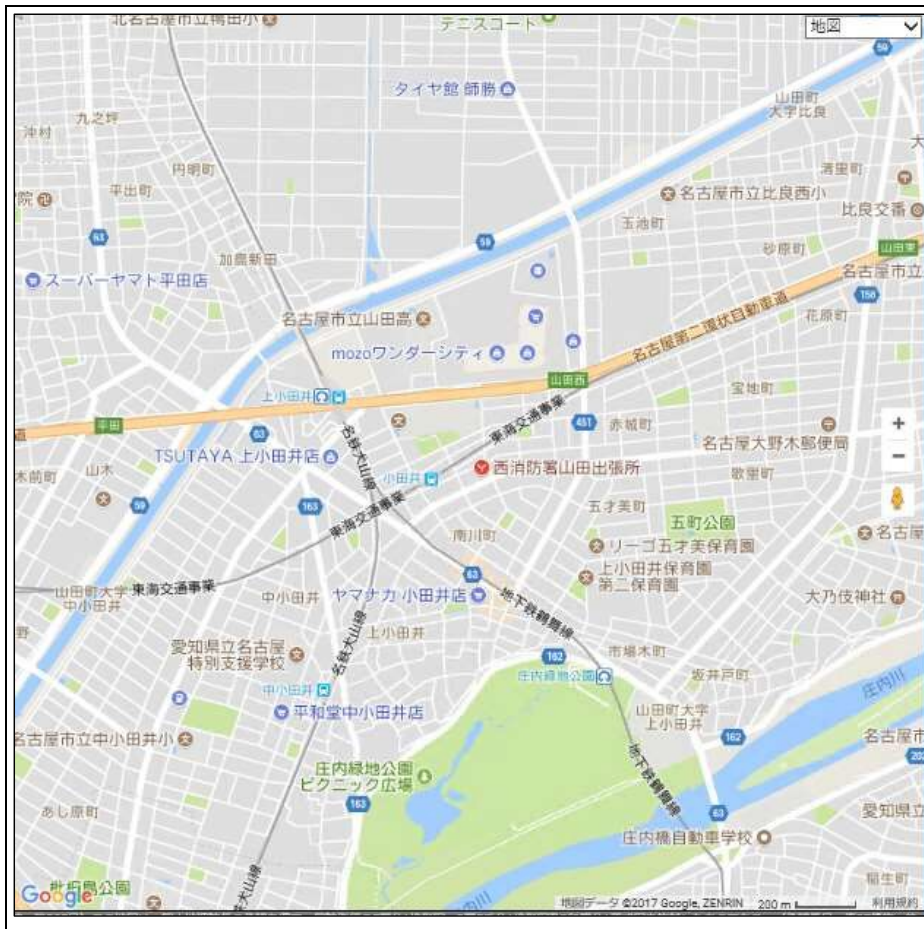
北名古屋市立楠田小
テニスコート
地図
59
タイヤ館 師勝
山田町大字比良
沖村
九之坪
円明町
清里町
平出町
名古屋市立比良西小
比良交番
玉池町
59
砂原町
加島新田
山田東
スーパーヤマト平田店
名古屋市立
158
花原町
名古屋市立山田高
名古屋第二環状自動車道
mozoワンダーシティ
宝地町
山田西
上小田井
平田
451
赤城町
名古屋大野木郵便局
東海交通事業
TSUTAYA 上小田井店
小田井
西消防署山田出張所
歌里町
名鉄犬山線
東海交通事業
五才美町
山木
南川町
五町公園
リーゴ五才美保育園
上小田井保育園第二保育園
山田町大字中小田井
東海交通事業
中小田井
ヤマナカ 小田井店
地下鉄鶴舞線
大乃伎神社
上小田井
愛知県立名古屋特別支援学校
162
市場木町
坂井戸町
庄内緑地公園
中小田井
平和堂中小田井店
山田町大字上小田井
庄内川
名古屋市立中小田井小
162
名古屋市
庄内緑地公園ピクニック広場
地下鉄鶴舞線
あし原町
63
愛知県立
庄内橋自動車学校
稲生町
Google
地図データ ©2017 Google, ZENRIN 200 m 利用規約